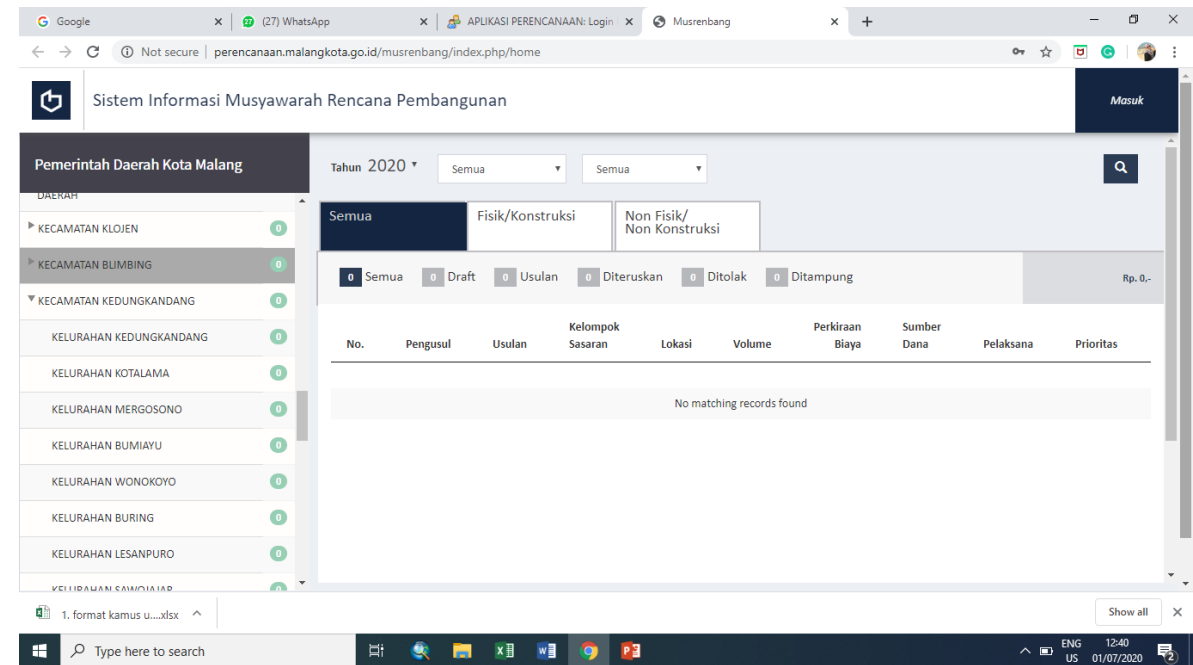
Google × (27) WhatsApp × APLIKASI PERENCANAAN: Login × Musrenbang × +

Not secure | perencanaan.malangkota.go.id/musrenbang/index.php/home

Sistem Informasi Musyawarah Rencana Pembangunan

Masuk

Pemerintah Daerah Kota Malang

DAERAH

KECAMATAN KLOJEN 0

KECAMATAN BLIMBING 0

KECAMATAN KEDUNGKANDANG 0

KELURAHAN KEDUNGKANDANG 0

KELURAHAN KOTALAMA 0

KELURAHAN MERGOSONO 0

KELURAHAN BUMIAYU 0

KELURAHAN WONOKOYO 0

KELURAHAN BURING 0

KELURAHAN LESANPURO 0

KELURAHAN SAWOJAJAR

Tahun 2020 Semua Semua

Semua | Fisik/Konstruksi | Non Fisik/ Non Konstruksi

0 Semua 0 Draft 0 Usulan 0 Diteruskan 0 Ditolak 0 Ditampung Rp. 0,-

| No. | Pengusul | Usulan | Kelompok Sasaran | Lokasi | Volume | Perkiraan Biaya | Sumber Dana | Pelaksana | Prioritas |
|---|---|---|---|---|---|---|---|---|---|
| No matching records found | | | | | | | | | |

1. format kamus u....xlsx

Show all

Type here to search

ENG US 12:40 01/07/2020 2